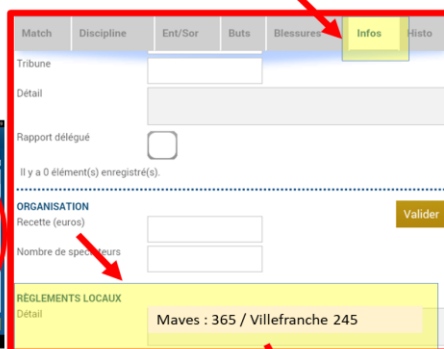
Match | Discipline | Ent/Sor | Buts | Blessures | Infos | Histo

Tribune

Détail

Rapport délégué

Il y a 0 élément(s) enregistré(s).

ORGANISATION

Recette (euros)

Nombre de spectateurs

Valider

RÈGLEMENTS LOCAUX

Détail

Maves : 365 / Villefranche 245